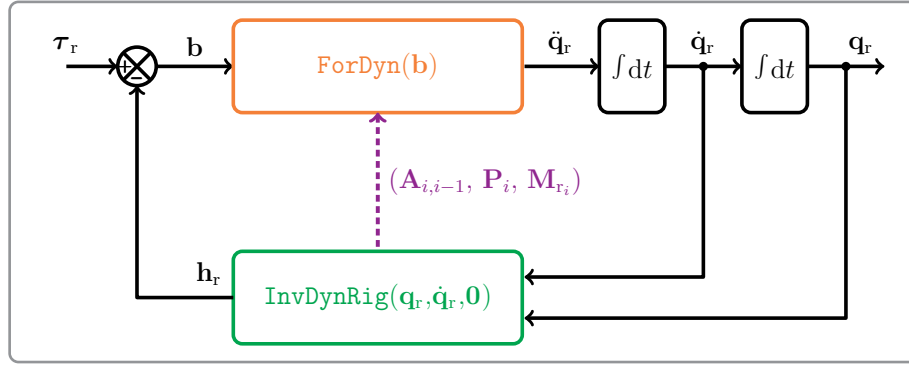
$\boldsymbol{\tau}_{\mathrm{r}}$

+

−

$\mathbf{b}$

$\texttt{ForDyn}(\mathbf{b})$

$\ddot{\mathbf{q}}_{\mathrm{r}}$

$\int \mathrm{d}t$

$\dot{\mathbf{q}}_{\mathrm{r}}$

$\int \mathrm{d}t$

$\mathbf{q}_{\mathrm{r}}$

$(\mathbf{A}_{i,i-1},\ \mathbf{P}_{i},\ \mathbf{M}_{\mathrm{r}_i})$

$\mathbf{h}_{\mathrm{r}}$

$\texttt{InvDynRig}(\mathbf{q}_{\mathrm{r}},\dot{\mathbf{q}}_{\mathrm{r}},\mathbf{0})$